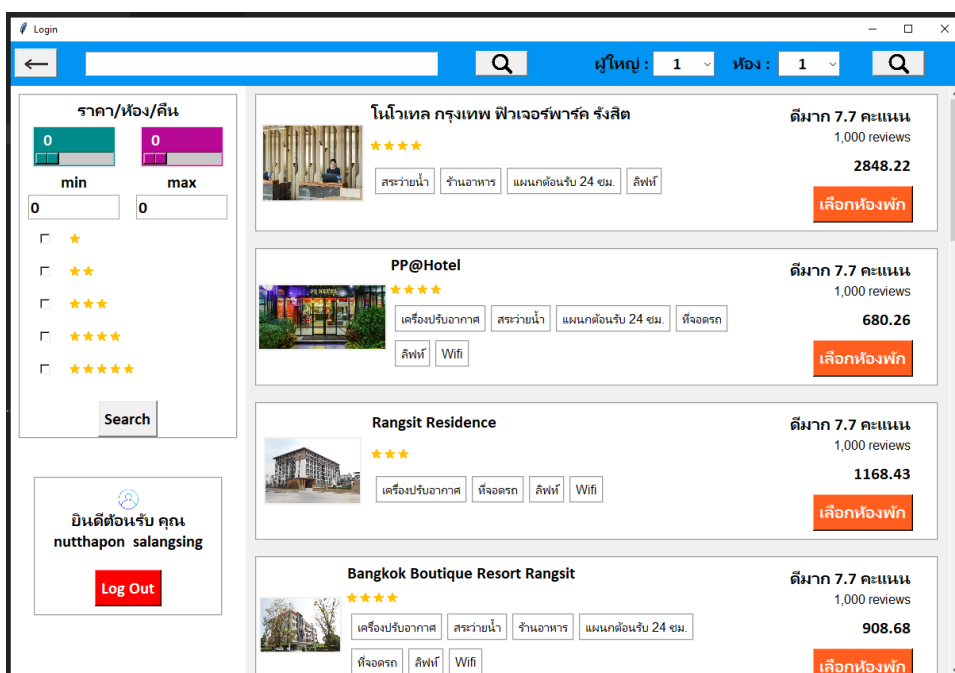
Login

←

ผู้ใหญ่ : 1 ห้อง : 1

ราคา/ห้อง/คืน
0
0
min max
0 0
★
★★
★★★
★★★★
★★★★★
Search

ยินดีต้อนรับ คุณ
nutthapon salangsing
Log Out

โนโวเทล กรุงเทพ ฟิวเจอร์พาร์ค รังสิต
★★★★
สระว่ายน้ำ ร้านอาหาร แผนกต้อนรับ 24 ชม. ลิฟท์
ดีมาก 7.7 คะแนน
1,000 reviews
2848.22
เลือกห้องพัก

PP@Hotel
★★★★
เครื่องปรับอากาศ สระว่ายน้ำ แผนกต้อนรับ 24 ชม. ที่จอดรถ ลิฟท์ Wifi
ดีมาก 7.7 คะแนน
1,000 reviews
680.26
เลือกห้องพัก

Rangsit Residence
★★★
เครื่องปรับอากาศ ที่จอดรถ ลิฟท์ Wifi
ดีมาก 7.7 คะแนน
1,000 reviews
1168.43
เลือกห้องพัก

Bangkok Boutique Resort Rangsit
★★★★
เครื่องปรับอากาศ สระว่ายน้ำ ร้านอาหาร แผนกต้อนรับ 24 ชม. ที่จอดรถ ลิฟท์ Wifi
ดีมาก 7.7 คะแนน
1,000 reviews
908.68
เลือกห้องพัก